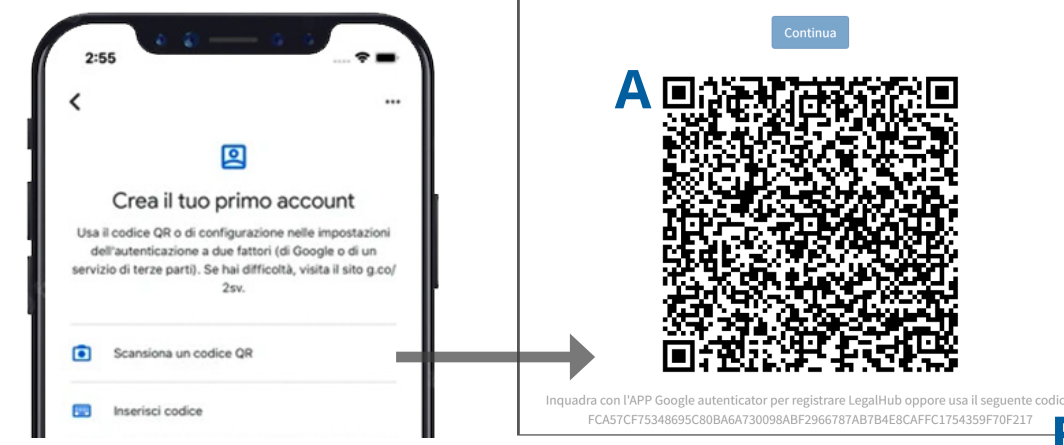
2:55

<

...

Crea il tuo primo account

Usa il codice QR o di configurazione nelle impostazioni dell'autenticazione a due fattori (di Google o di un servizio di terze parti). Se hai difficoltà, visita il sito g.co/2sv.

Scansiona un codice QR

Inserisci codice

Continua

A

Inquadra con l'APP Google autenticator per registrare LegalHub oppore usa il seguente codic
FCA57CF75348695C80BA6A730098ABF2966787AB7B4E8CAFFC1754359F70F217